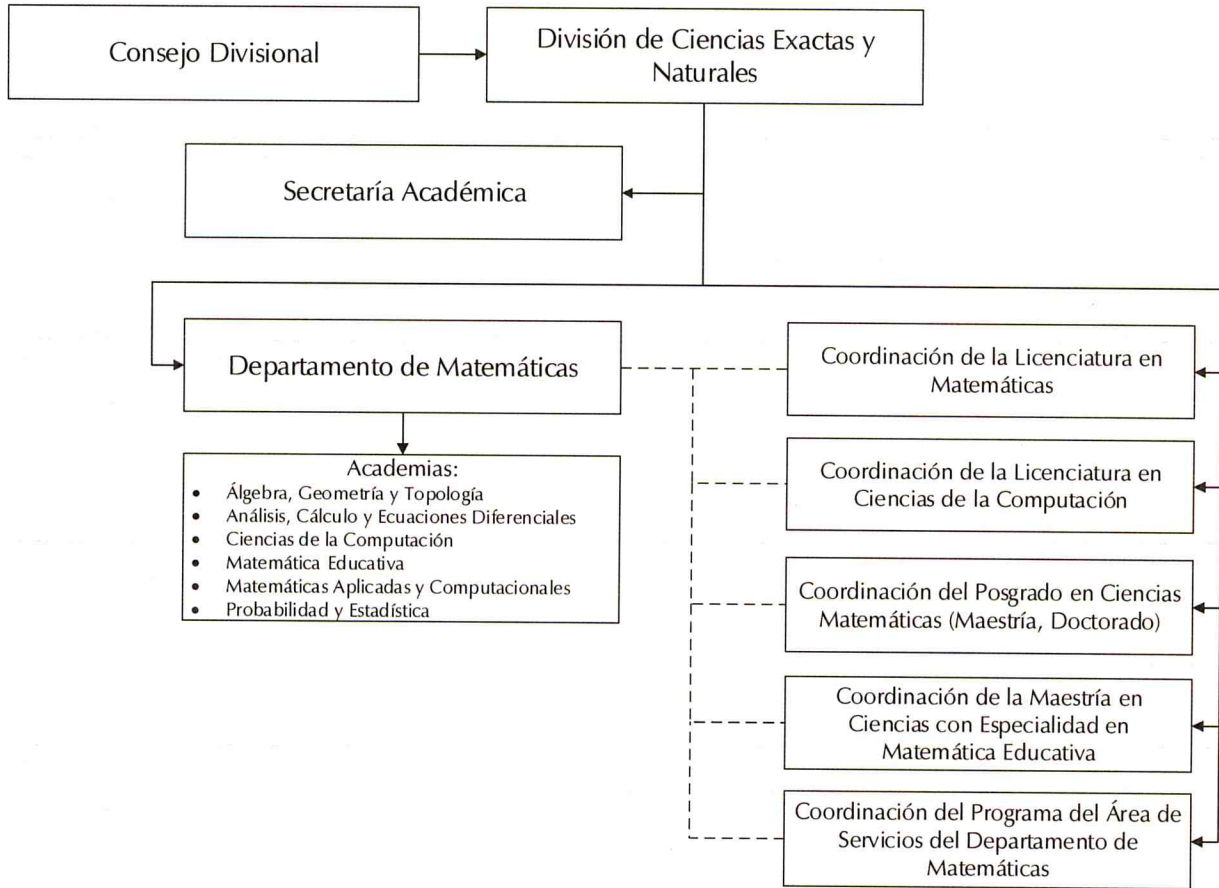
Consejo Divisional

División de Ciencias Exactas y Naturales

Secretaría Académica

Departamento de Matemáticas

Academias:
- Álgebra, Geometría y Topología
- Análisis, Cálculo y Ecuaciones Diferenciales
- Ciencias de la Computación
- Matemática Educativa
- Matemáticas Aplicadas y Computacionales
- Probabilidad y Estadística

Coordinación de la Licenciatura en Matemáticas

Coordinación de la Licenciatura en Ciencias de la Computación

Coordinación del Posgrado en Ciencias Matemáticas (Maestría, Doctorado)

Coordinación de la Maestría en Ciencias con Especialidad en Matemática Educativa

Coordinación del Programa del Área de Servicios del Departamento de Matemáticas